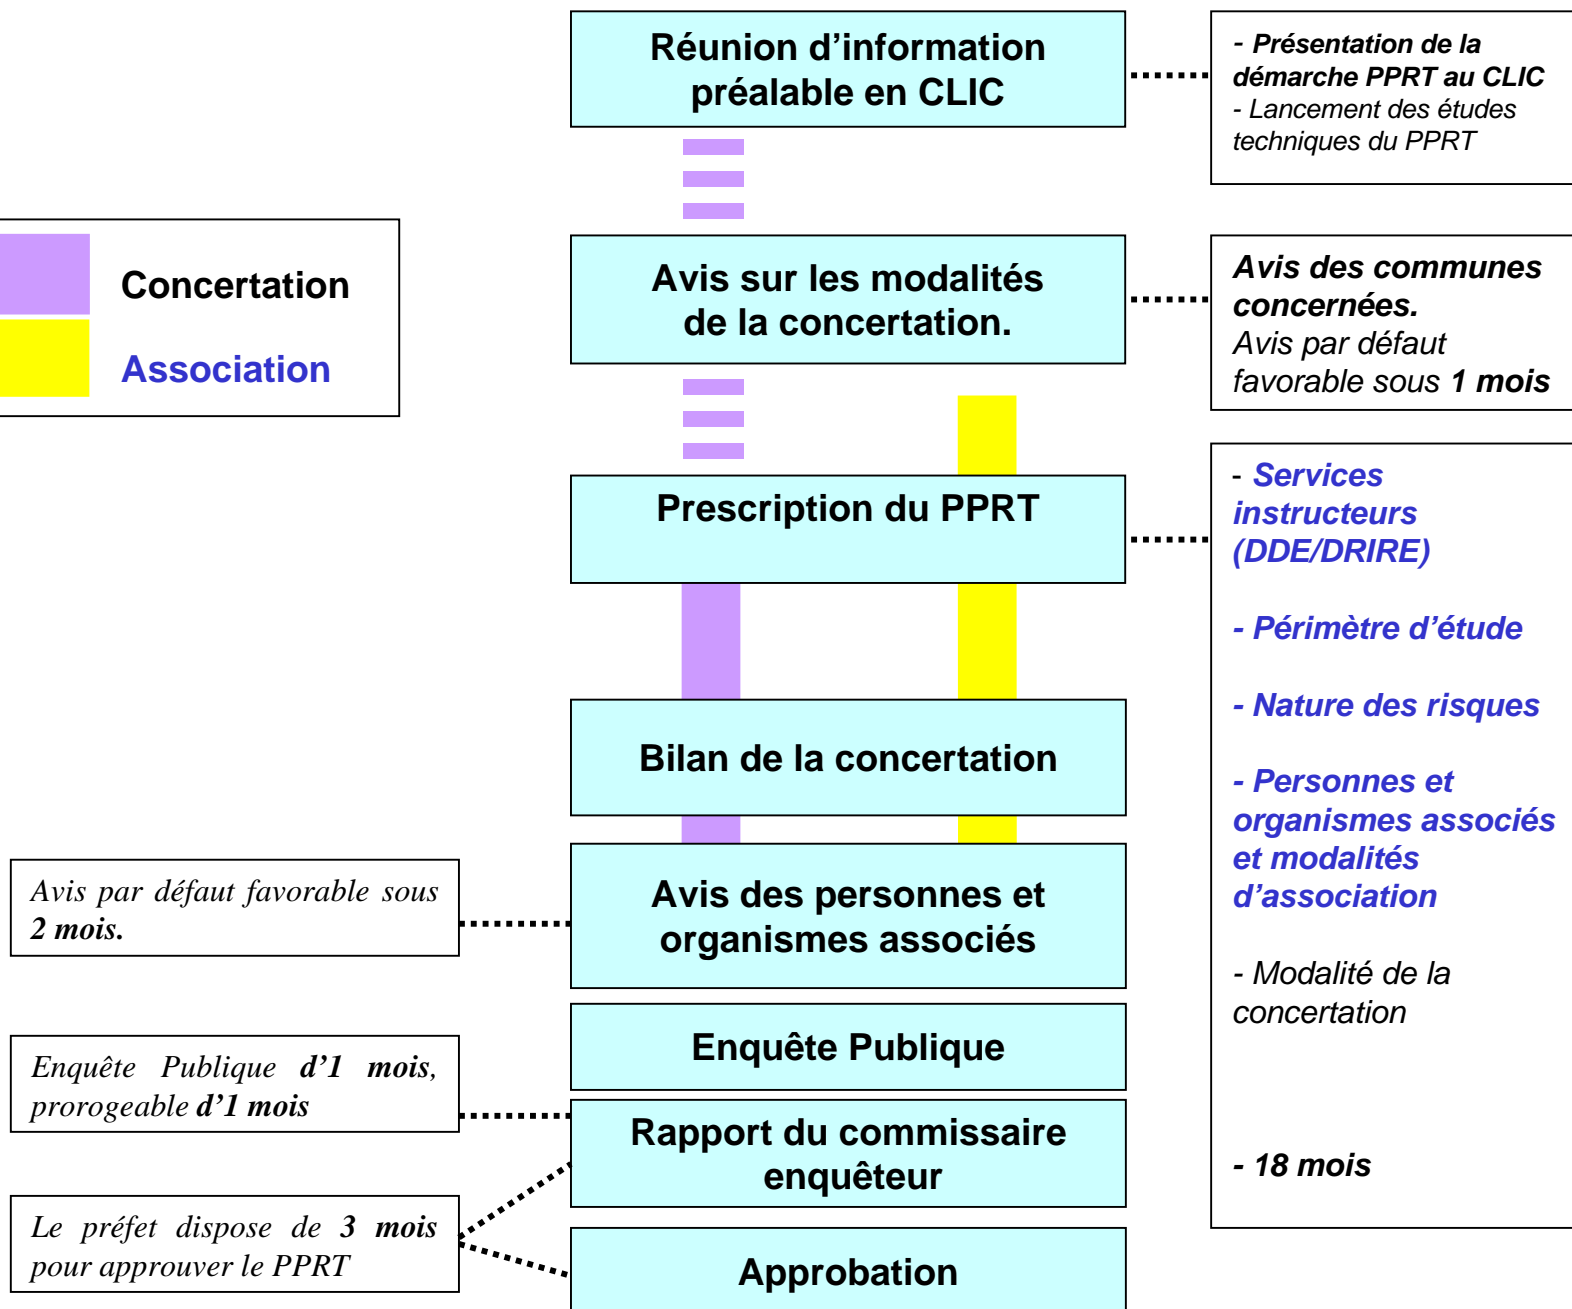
Réunion d'information préalable en CLIC

- Présentation de la démarche PPRT au CLIC
- Lancement des études techniques du PPRT

Concertation

Association

Avis sur les modalités de la concertation.

Avis des communes concernées.
Avis par défaut favorable sous 1 mois

Prescription du PPRT

- Services instructeurs (DDE/DRIRE)

- Périmètre d'étude

- Nature des risques

- Personnes et organismes associés et modalités d'association

- Modalité de la concertation

- 18 mois

Bilan de la concertation

Avis par défaut favorable sous 2 mois.

Avis des personnes et organismes associés

Enquête Publique

Enquête Publique d'1 mois, prorogeable d'1 mois

Rapport du commissaire enquêteur

Le préfet dispose de 3 mois pour approuver le PPRT

Approbation